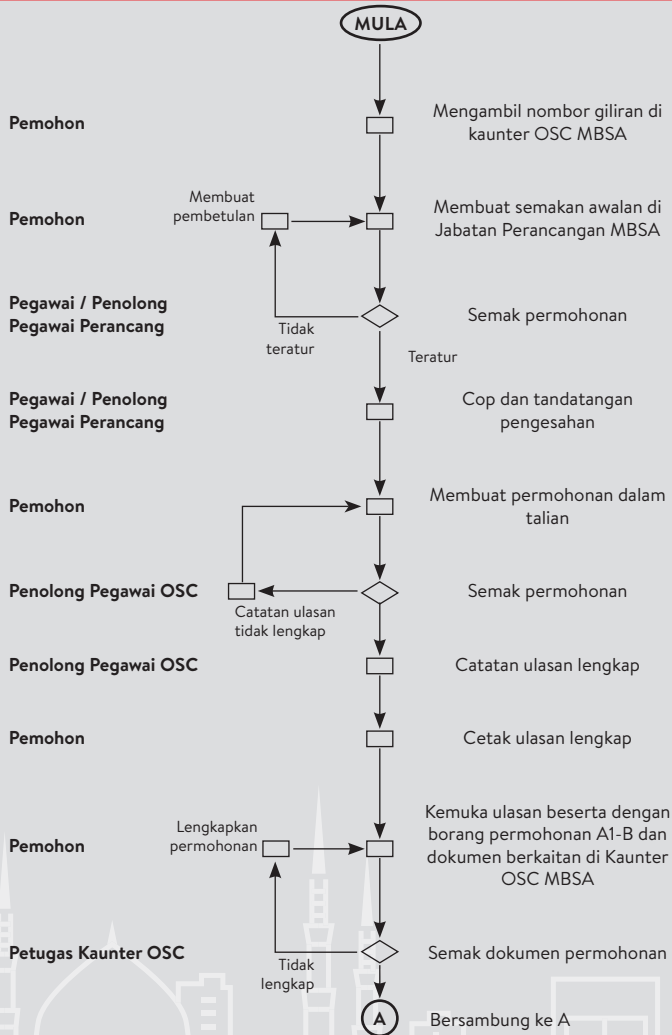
MULA

Pemohon — Mengambil nombor giliran di kaunter OSC MBSA

Pemohon — Membuat pembetulan — Membuat semakan awalan di Jabatan Perancangan MBSA

Pegawai / Penolong Pegawai Perancang — Semak permohonan

Tidak teratur

Teratur

Pegawai / Penolong Pegawai Perancang — Cop dan tandatangan pengesahan

Pemohon — Membuat permohonan dalam talian

Penolong Pegawai OSC — Semak permohonan

Catatan ulasan tidak lengkap

Penolong Pegawai OSC — Catatan ulasan lengkap

Pemohon — Cetak ulasan lengkap

Pemohon — Lengkapkan permohonan — Kemuka ulasan beserta dengan borang permohonan A1-B dan dokumen berkaitan di Kaunter OSC MBSA

Petugas Kaunter OSC — Semak dokumen permohonan

Tidak lengkap

A — Bersambung ke A